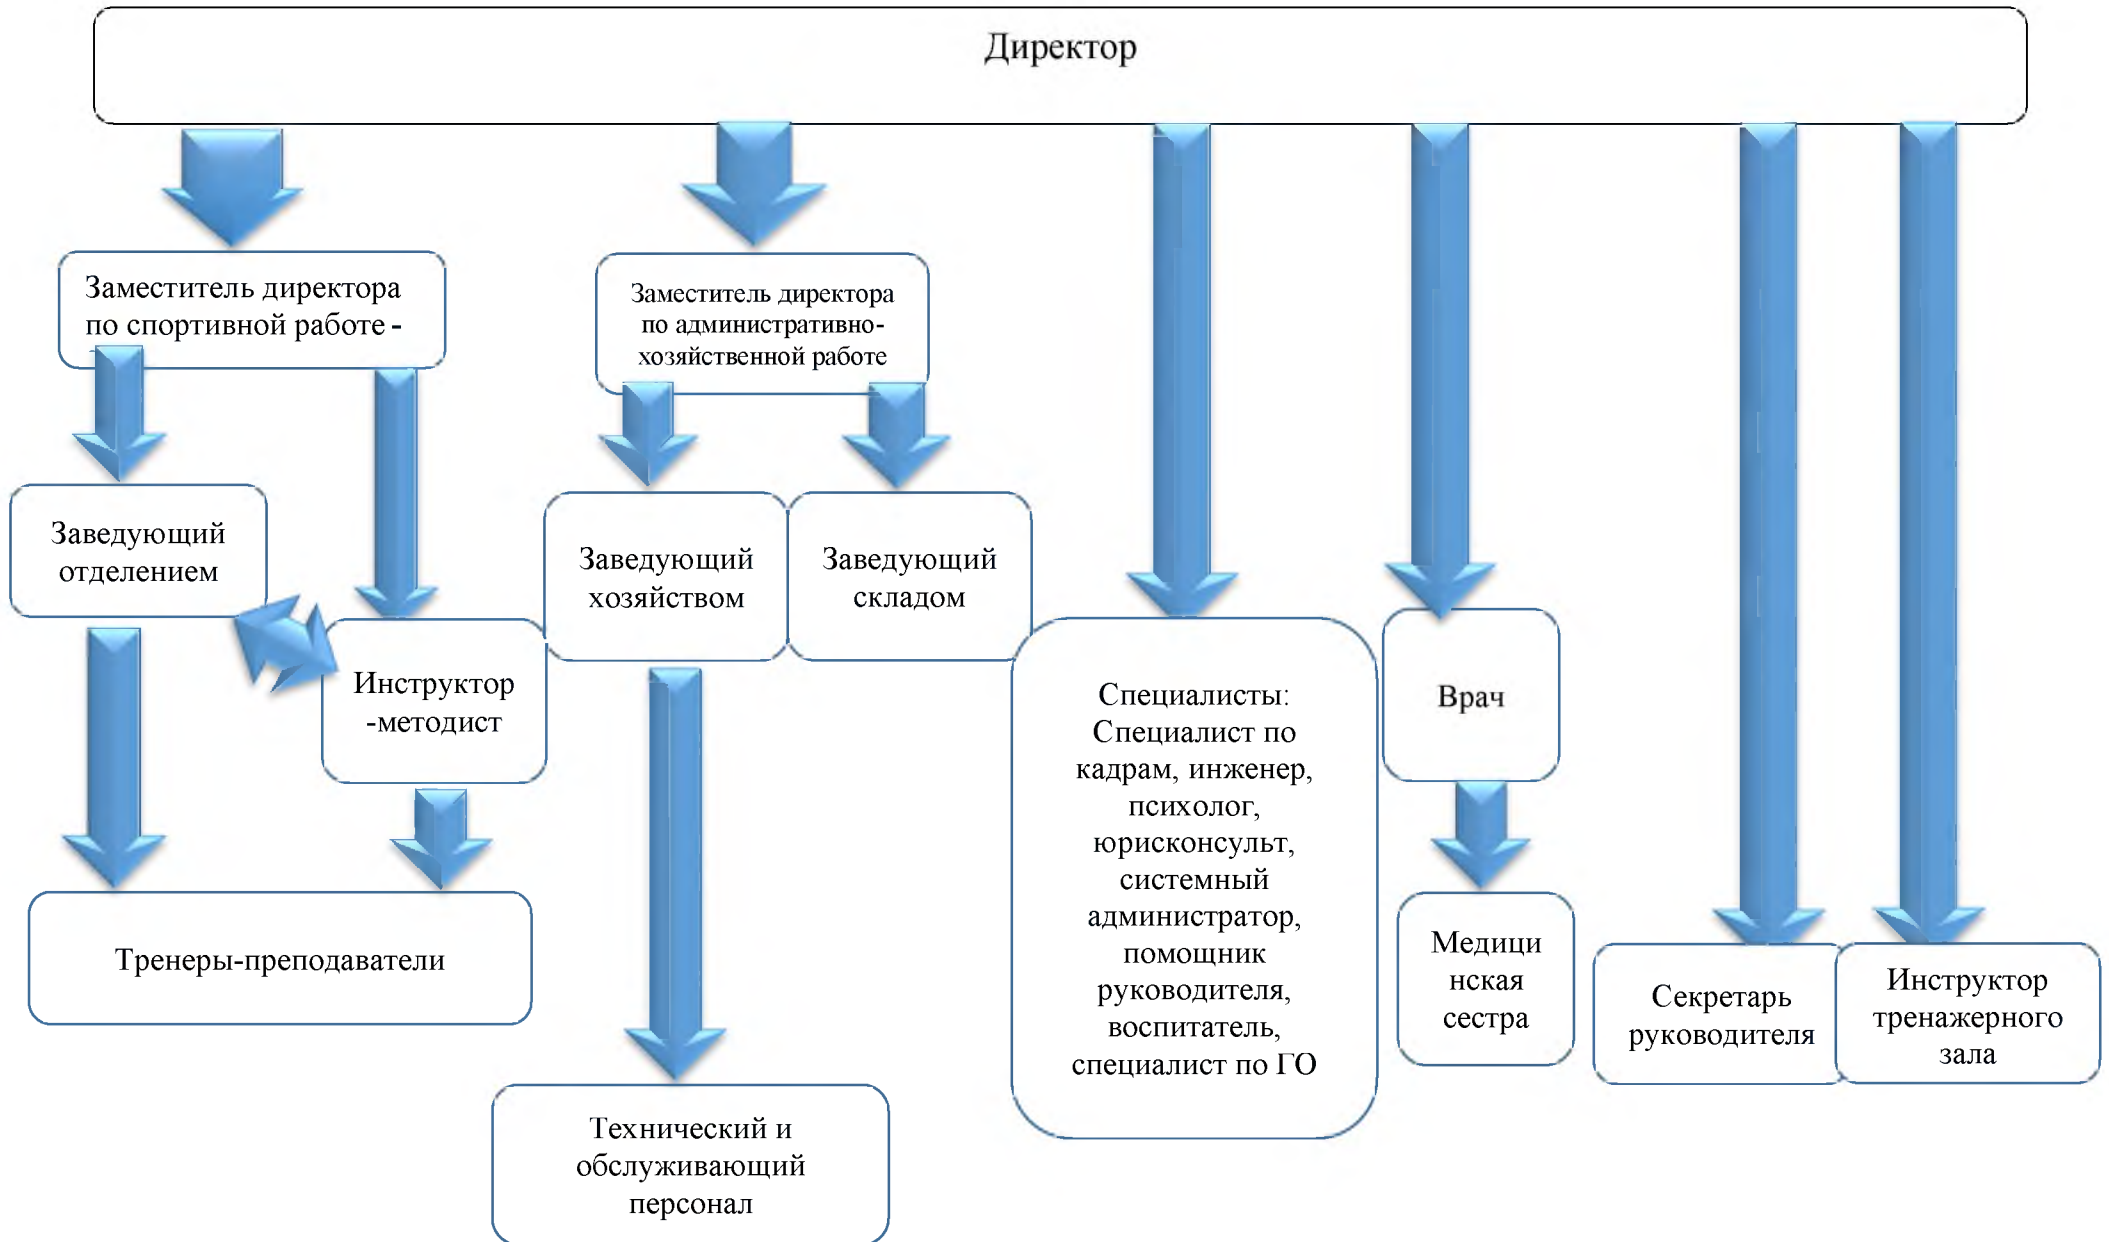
Директор

Заместитель директора по спортивной работе -

Заместитель директора по административно-хозяйственной работе

Заведующий отделением

Заведующий хозяйством

Заведующий складом

Инструктор -методист

Специалисты: Специалист по кадрам, инженер, психолог, юрисконсульт, системный администратор, помощник руководителя, воспитатель, специалист по ГО

Врач

Тренеры-преподаватели

Медицинская сестра

Секретарь руководителя

Инструктор тренажерного зала

Технический и обслуживающий персонал